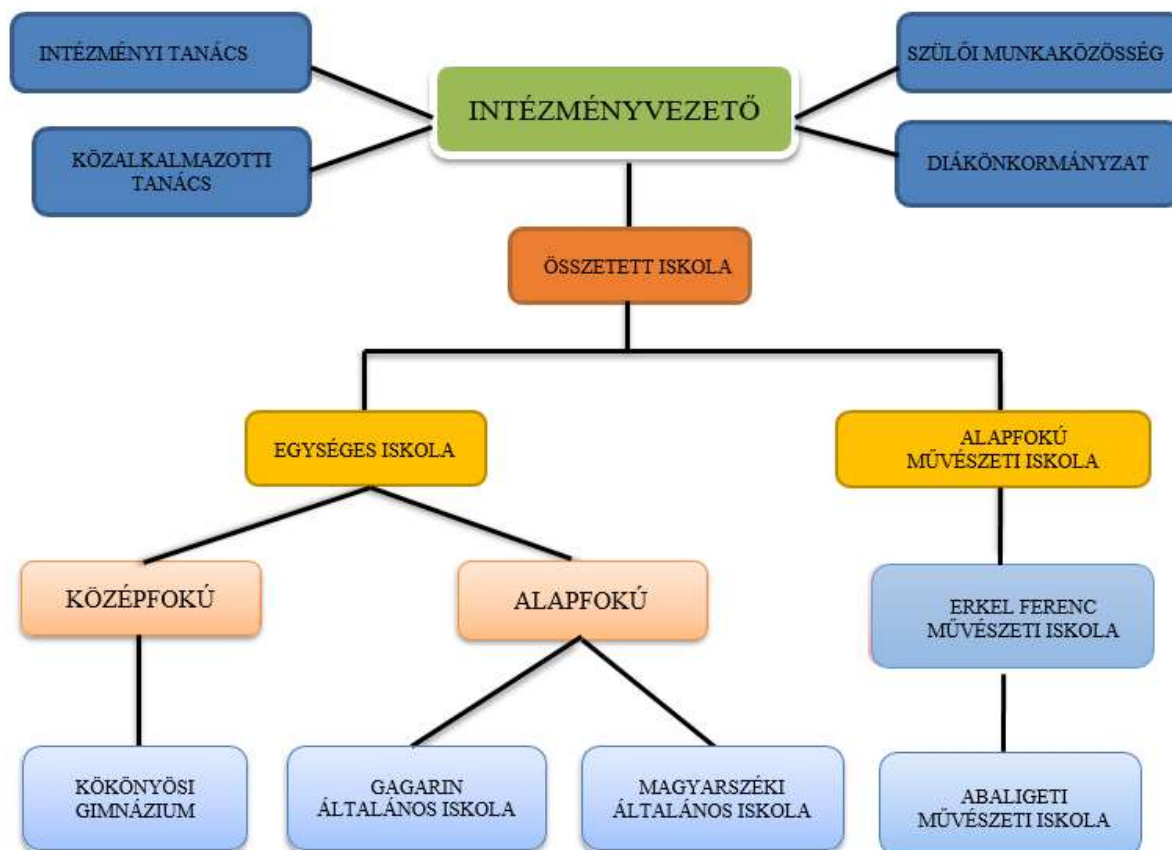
INTÉZMÉNYI TANÁCS

INTÉZMÉNYVEZETŐ

SZÜLŐI MUNKAKÖZÖSSÉG

KÖZALKALMAZOTTI TANÁCS

DIÁKÖNKORMÁNYZAT

ÖSSZETETT ISKOLA

EGYSÉGES ISKOLA

ALAPFOKÚ MŰVÉSZETI ISKOLA

KÖZÉPFOKÚ

ALAPFOKÚ

ERKEL FERENC MŰVÉSZETI ISKOLA

KÖKÖNYÖSI GIMNÁZIUM

GAGARIN ÁLTALÁNOS ISKOLA

MAGYARSZÉKI ÁLTALÁNOS ISKOLA

ABALIGETI MŰVÉSZETI ISKOLA